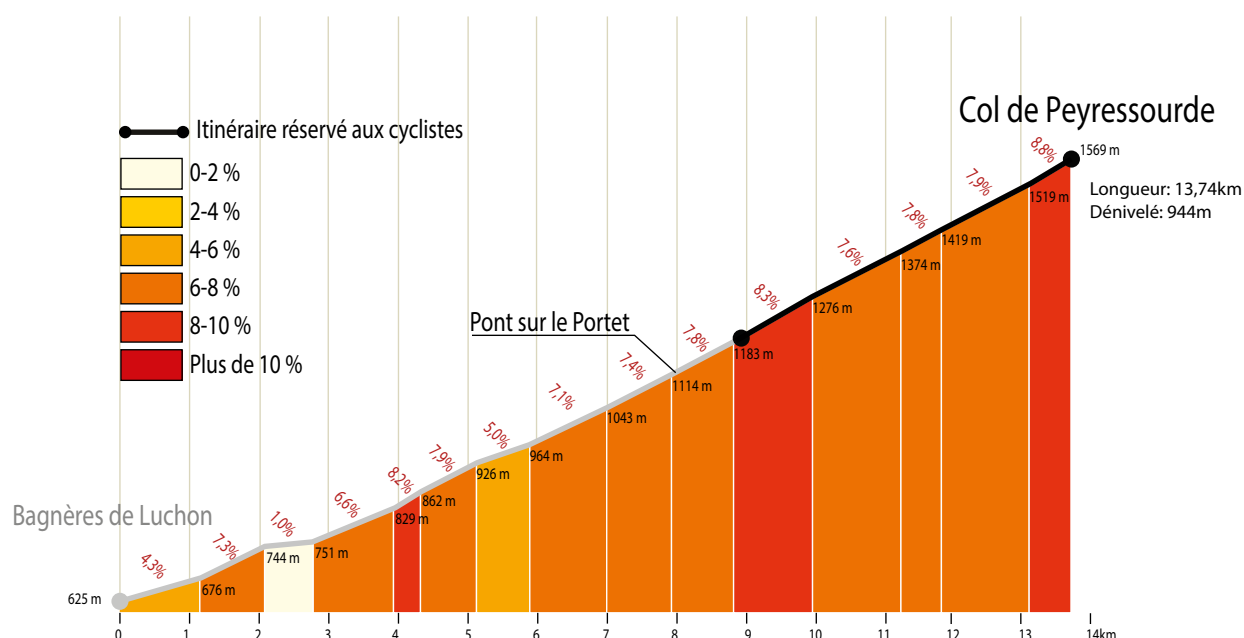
Itinéraire réservé aux cyclistes
0-2 %
2-4 %
4-6 %
6-8 %
8-10 %
Plus de 10 %

Col de Peyressourde
1569 m
Longueur: 13,74km
Dénivelé: 944m

Bagnères de Luchon
Pont sur le Portet

625 m
4,3%
676 m
7,3%
744 m
1,0%
751 m
6,6%
829 m
8,2%
862 m
7,9%
926 m
5,0%
964 m
7,1%
1043 m
7,4%
1114 m
7,8%
1183 m
8,3%
1276 m
7,6%
1374 m
7,8%
1419 m
7,9%
1519 m
8,8%

0
1
2
3
4
5
6
7
8
9
10
11
12
13
14km